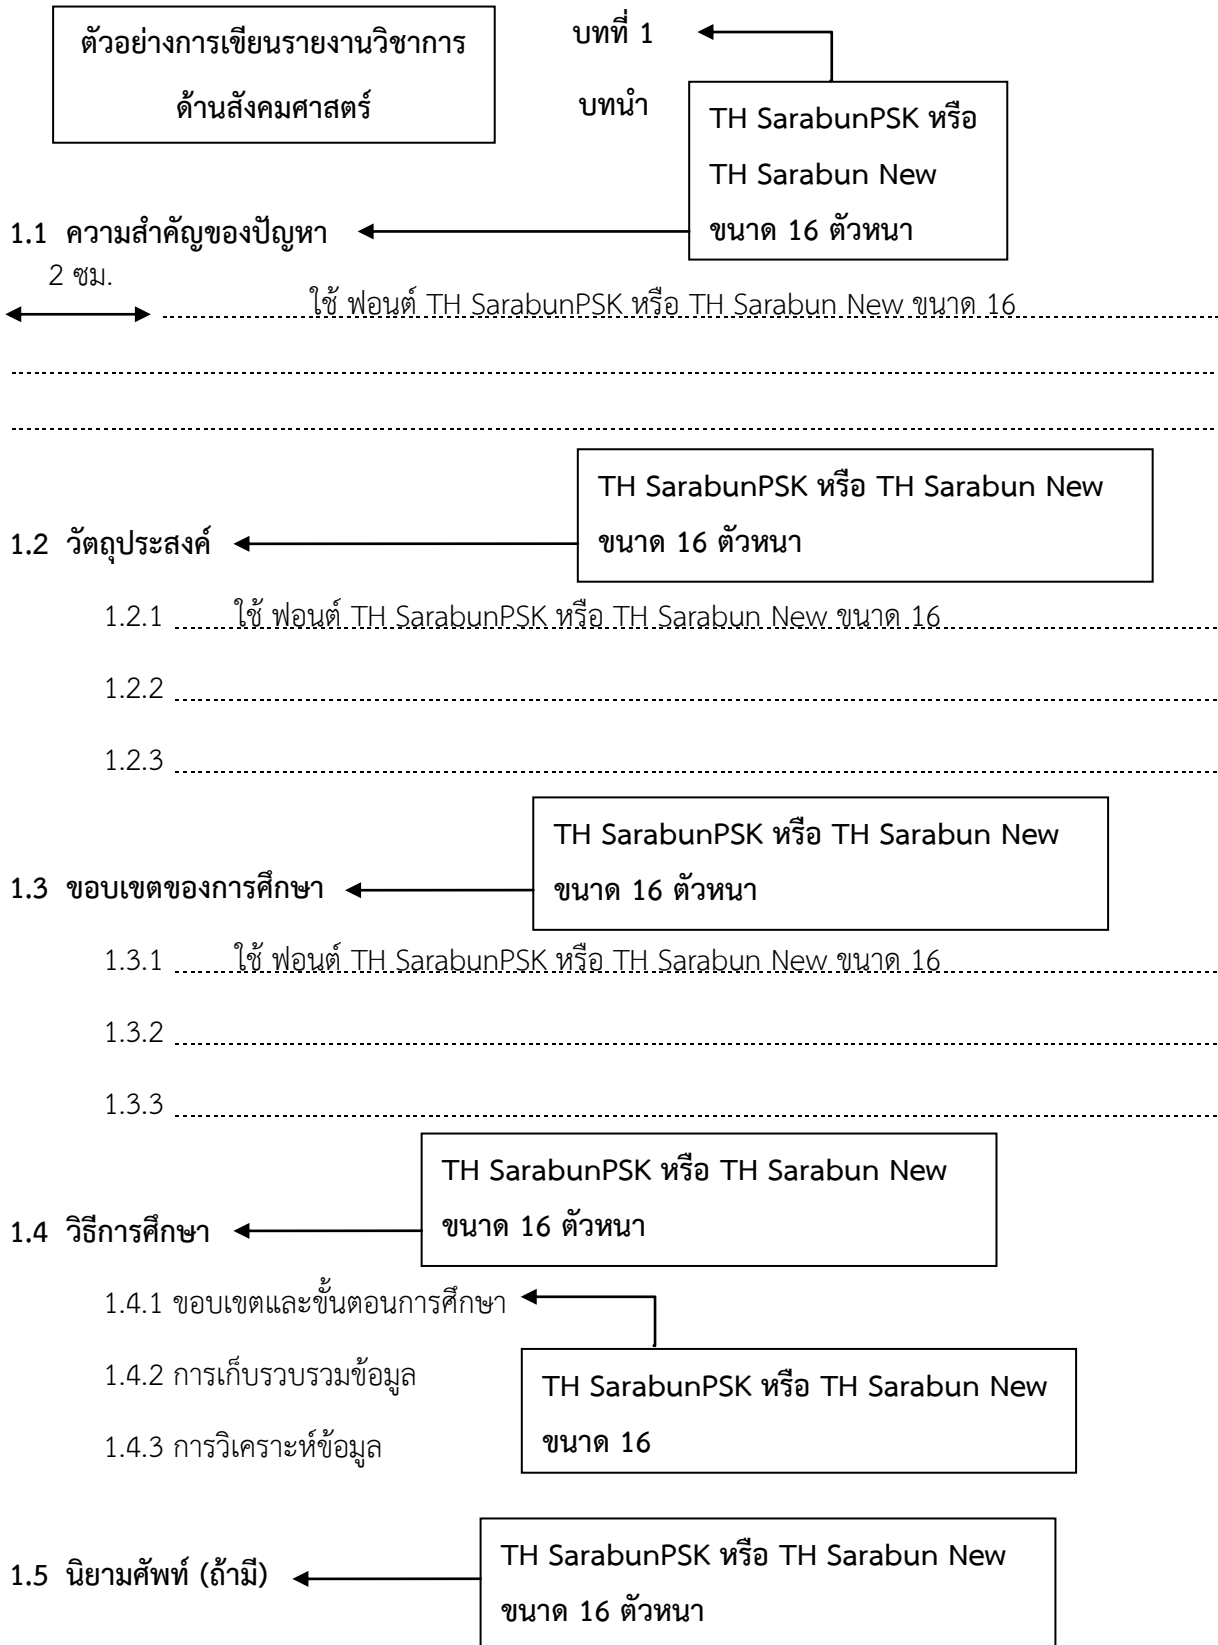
ตัวอย่างการเขียนรายงานวิชาการ
ด้านสังคมศาสตร์

บทที่ 1

บทนำ

TH SarabunPSK หรือ TH Sarabun New ขนาด 16 ตัวหนา

1.1 ความสำคัญของปัญหา

2 ซม.

ใช้ ฟอนต์ TH SarabunPSK หรือ TH Sarabun New ขนาด 16

TH SarabunPSK หรือ TH Sarabun New ขนาด 16 ตัวหนา

1.2 วัตถุประสงค์

1.2.1 ใช้ ฟอนต์ TH SarabunPSK หรือ TH Sarabun New ขนาด 16

1.2.2

1.2.3

TH SarabunPSK หรือ TH Sarabun New ขนาด 16 ตัวหนา

1.3 ขอบเขตของการศึกษา

1.3.1 ใช้ ฟอนต์ TH SarabunPSK หรือ TH Sarabun New ขนาด 16

1.3.2

1.3.3

TH SarabunPSK หรือ TH Sarabun New ขนาด 16 ตัวหนา

1.4 วิธีการศึกษา

1.4.1 ขอบเขตและขั้นตอนการศึกษา

1.4.2 การเก็บรวบรวมข้อมูล

1.4.3 การวิเคราะห์ข้อมูล

TH SarabunPSK หรือ TH Sarabun New ขนาด 16

TH SarabunPSK หรือ TH Sarabun New ขนาด 16 ตัวหนา

1.5 นิยามศัพท์ (ถ้ามี)